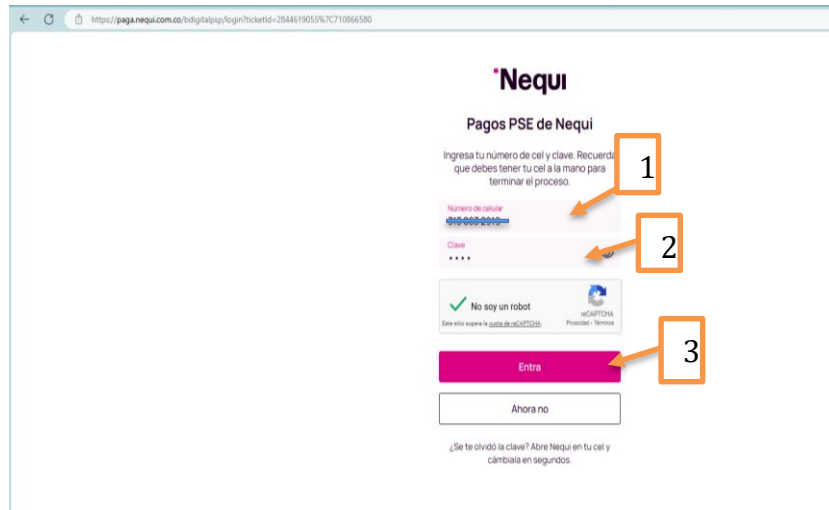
https://paga.nequi.com.co/bdigitalpsp/login?ticketId=2844619055%7C710866580

Nequi

Pagos PSE de Nequi

Ingresa tu número de cel y clave. Recuerda que debes tener tu cel a la mano para terminar el proceso.

1

Número de celular
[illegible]

2

Clave
••••

No soy un robot
reCAPTCHA
Privacidad - Términos
Este sitio supera la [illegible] de reCAPTCHA

3

Entra

Ahora no

¿Se te olvidó la clave? Abre Nequi en tu cel y cámbiala en segundos.